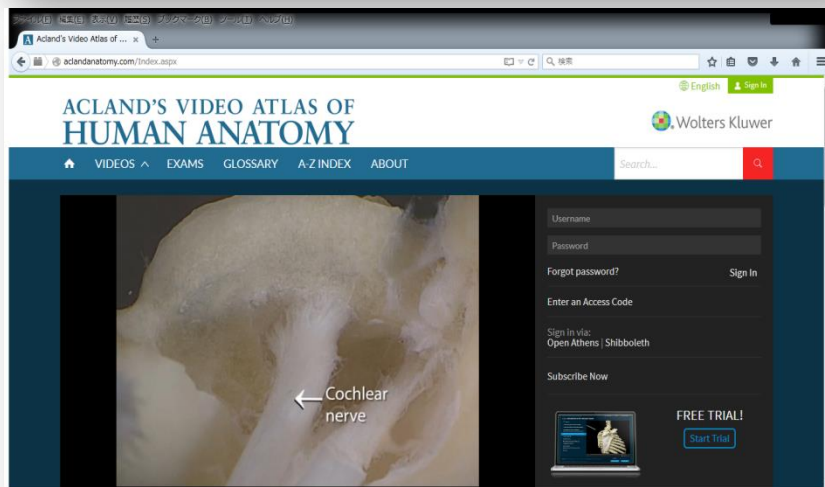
ファイル(F) 編集(E) 表示(V) 履歴(S) ブックマーク(B) ツール(T) ヘルプ(H)

Acland's Video Atlas of ... ×

aclandanatomy.com/Index.aspx

検索

English Sign In

ACLAND'S VIDEO ATLAS OF
HUMAN ANATOMY

Wolters Kluwer

VIDEOS EXAMS GLOSSARY A-Z INDEX ABOUT

Search...

Username

Password

Forgot password?

Sign In

Enter an Access Code

Sign in via:
Open Athens | Shibboleth

Subscribe Now

FREE TRIAL!

Start Trial

Cochlear nerve